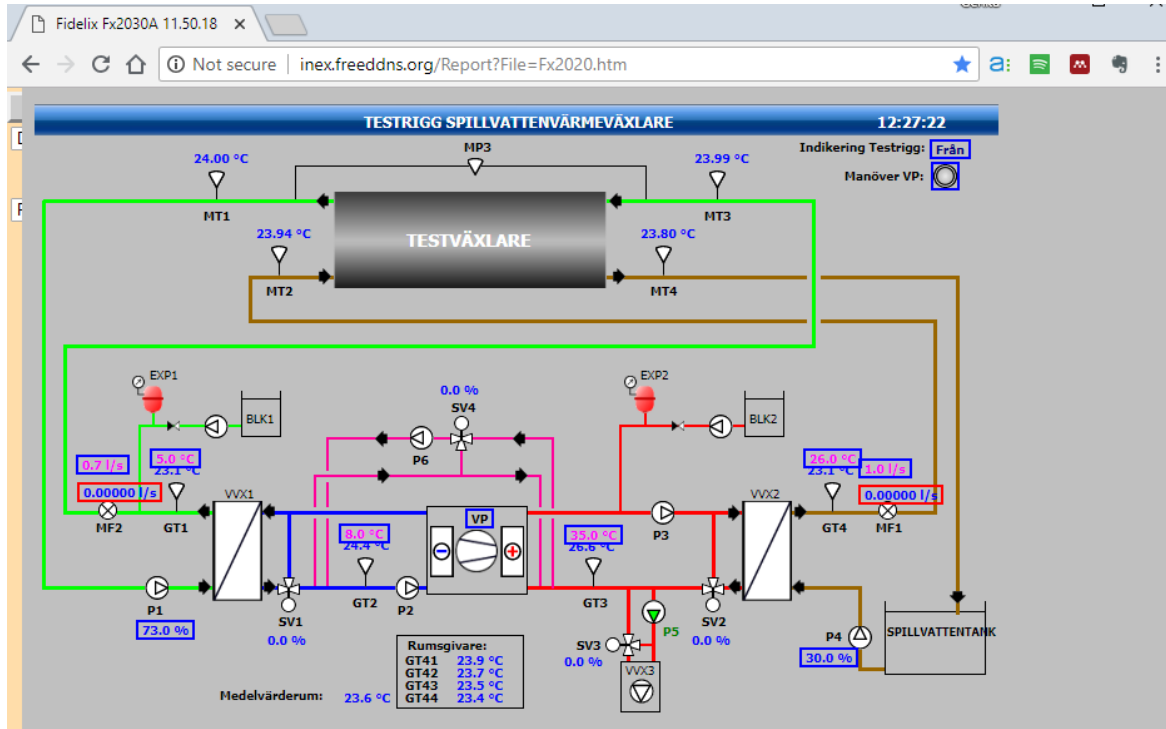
Fidelix Fx2030A 11.50.18 ×

Not secure | inex.freeddns.org/Report?File=Fx2020.htm

TESTRIGG SPILLVATTENVÄRMEVÄXLARE 12:27:22

Indikering Testrigg: Från
Manöver VP:

24.00 °C
MT1
MP3
23.99 °C
MT3
23.94 °C
MT2
TESTVÄXLARE
23.80 °C
MT4

EXP1
BLK1
0.0 %
SV4
P6
EXP2
BLK2

0.7 l/s
5.0 °C
23.1 °C
0.00000 l/s
MF2
GT1
VVX1
8.0 °C
24.4 °C
VP
35.0 °C
26.6 °C
P3
VVX2
26.0 °C
23.1 °C
1.0 l/s
0.00000 l/s
GT4
MF1

P1
73.0 %
SV1
0.0 %
GT2
P2
GT3
P5
SV2
0.0 %
SV3
0.0 %
VVX3
P4
30.0 %
SPILLVATTENTANK

Rumsgivare:
GT41 23.9 °C
GT42 23.7 °C
GT43 23.5 °C
GT44 23.4 °C

Medelvärderum: 23.6 °C